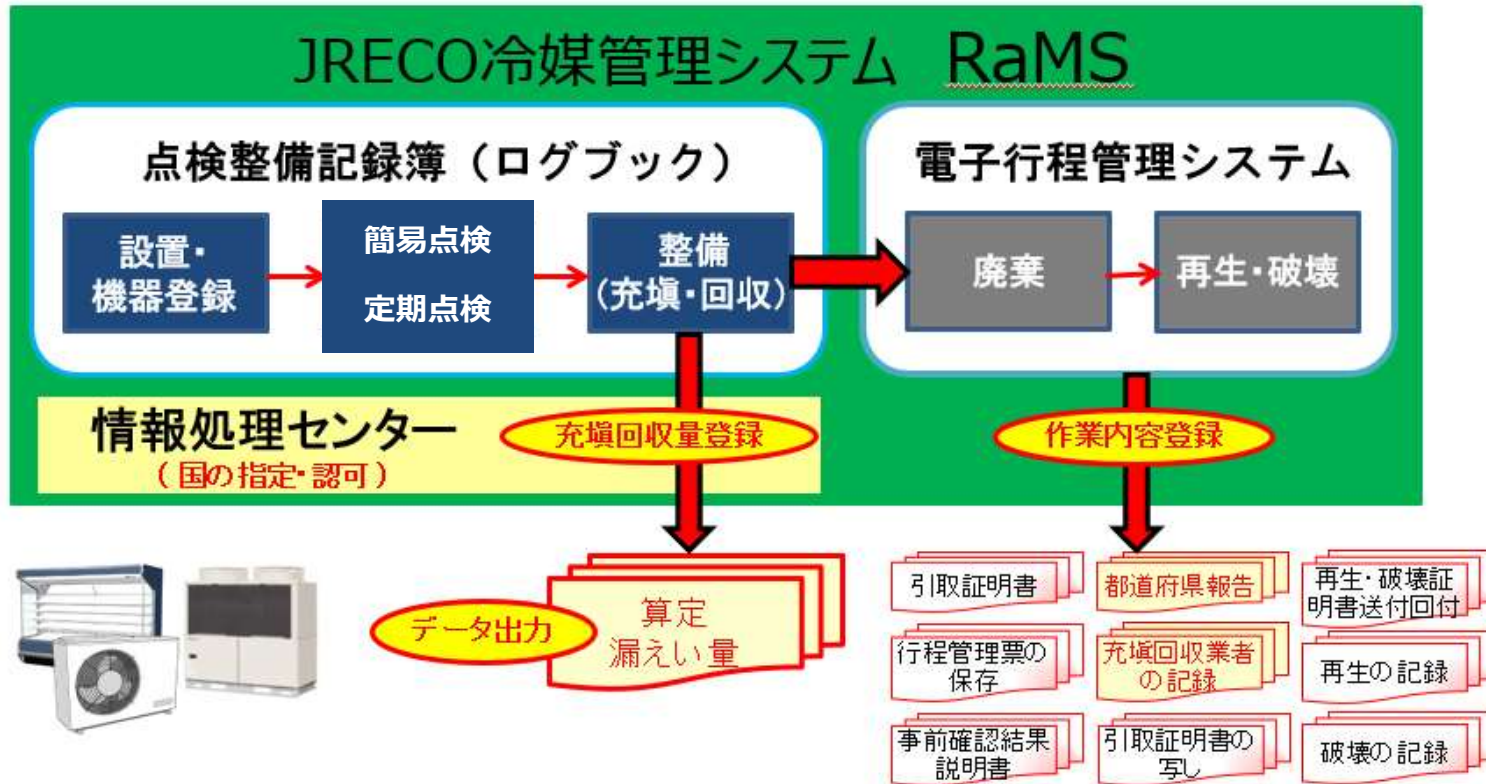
JRECO冷媒管理システム RaMS

点検整備記録簿（ログブック）

設置・機器登録

簡易点検

定期点検

整備（充塡・回収）

電子行程管理システム

廃棄

再生・破壊

情報処理センター
（国の指定・認可）

充塡回収量登録

作業内容登録

データ出力

算定漏えい量

引取証明書

都道府県報告

再生・破壊証明書送付回付

行程管理票の保存

充塡回収業者の記録

再生の記録

事前確認結果説明書

引取証明書の写し

破壊の記録